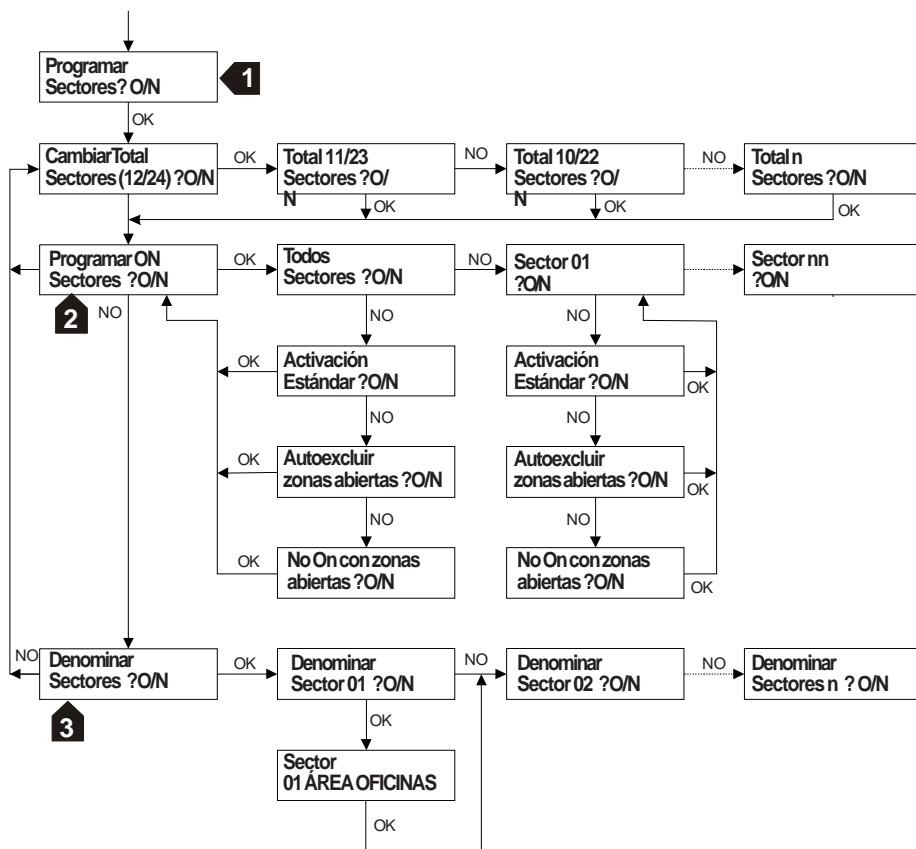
Programar Sectores? O/N

1

OK

CambiarTotal Sectores (12/24) ?O/N

OK

Total 11/23 Sectores ?O/N

OK

NO

Total 10/22 Sectores ?O/N

OK

NO

Total n Sectores ?O/N

OK

Programar ON Sectores ?O/N

2

NO

OK

Todos Sectores ?O/N

NO

Sector 01 ?O/N

Sector nn ?O/N

NO

OK

Activación Estándar ?O/N

NO

OK

Autoexcluir zonas abiertas ?O/N

NO

OK

No On con zonas abiertas ?O/N

NO

Activación Estándar ?O/N

OK

NO

Autoexcluir zonas abiertas ?O/N

OK

NO

No On con zonas abiertas ?O/N

OK

NO

Denominar Sectores ?O/N

3

OK

Denominar Sector 01 ?O/N

NO

Denominar Sector 02 ?O/N

NO

Denominar Sectores n ?O/N

OK

Sector 01 ÁREA OFICINAS

OK